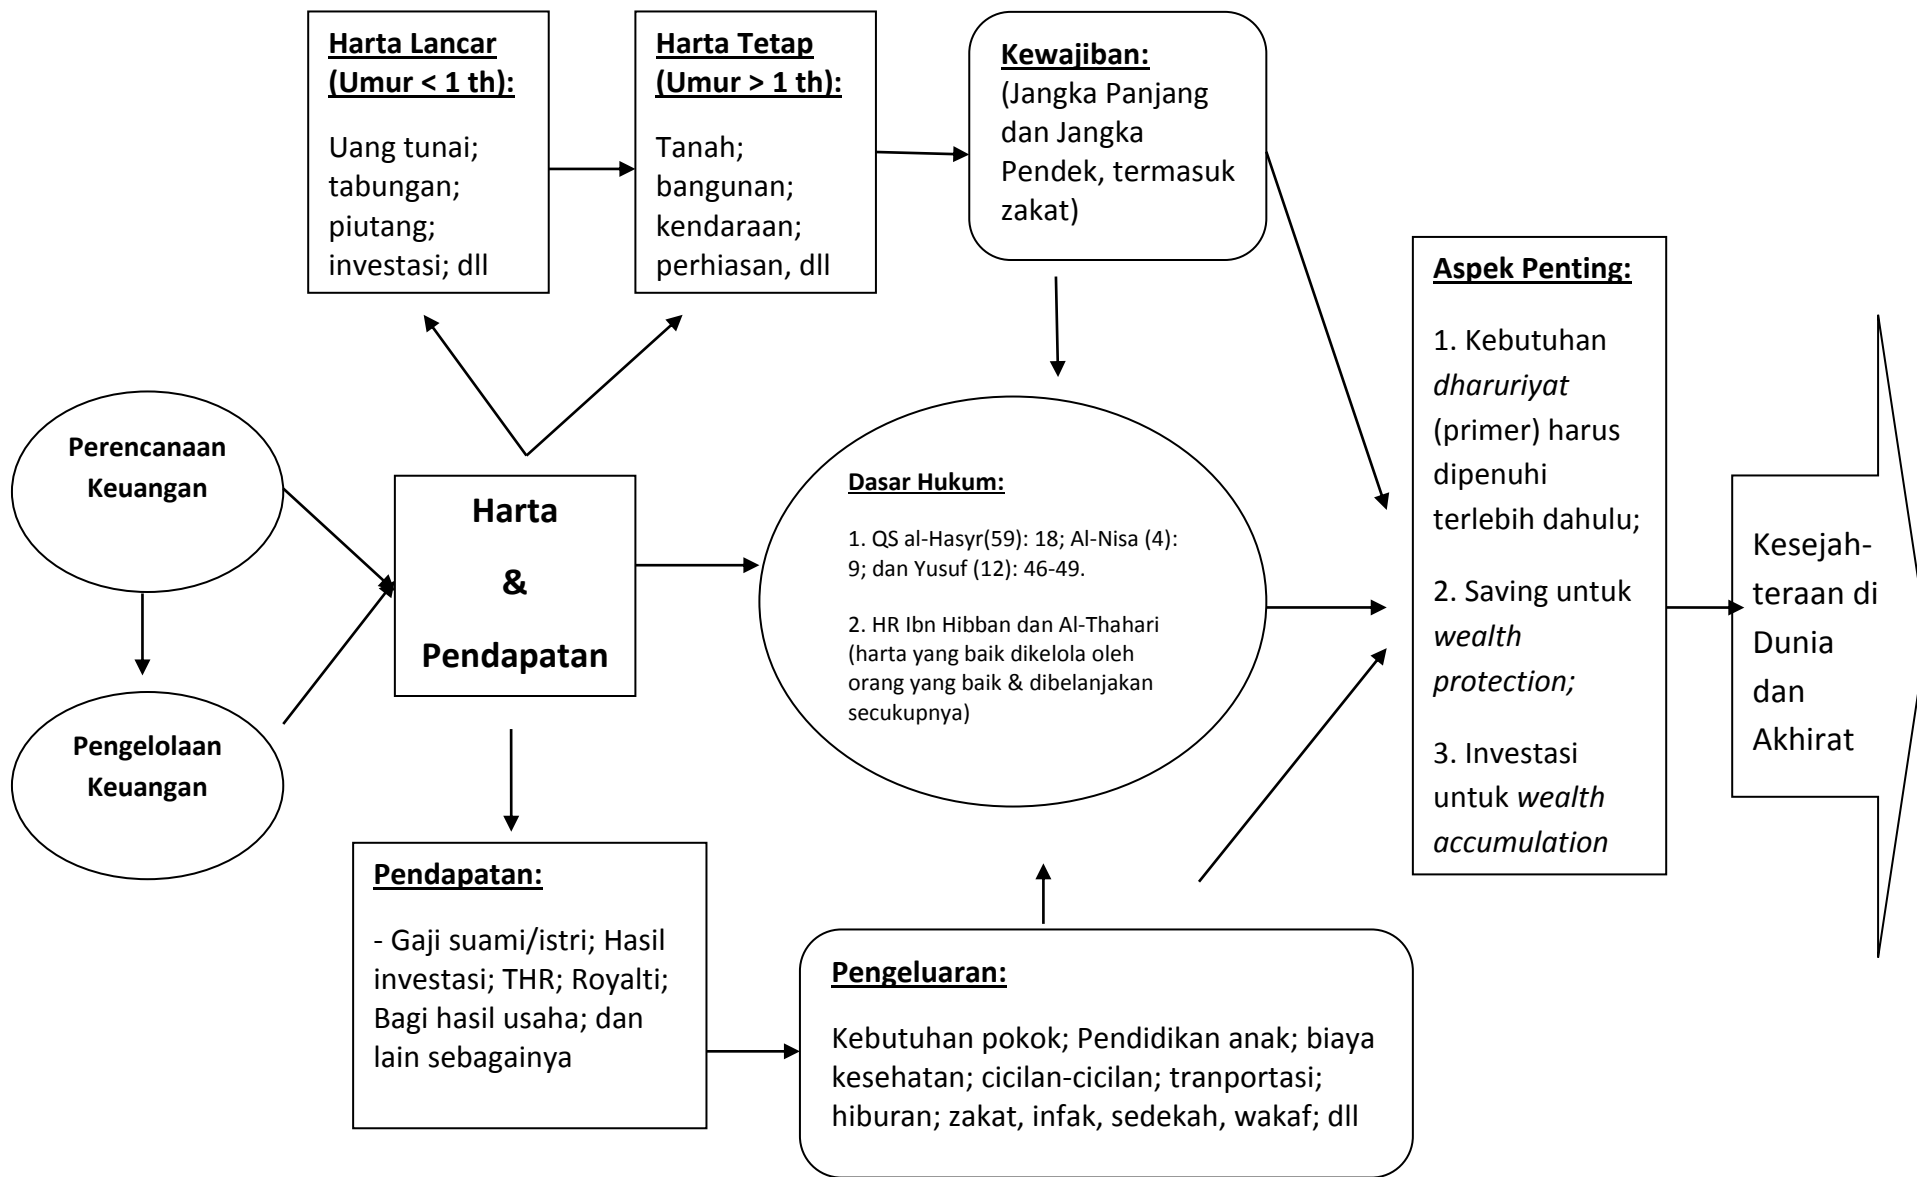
Harta Lancar (Umur < 1 th):

Uang tunai; tabungan; piutang; investasi; dll

Harta Tetap (Umur > 1 th):

Tanah; bangunan; kendaraan; perhiasan, dll

Kewajiban:
(Jangka Panjang dan Jangka Pendek, termasuk zakat)

Perencanaan Keuangan

Pengelolaan Keuangan

Harta

&

Pendapatan

Dasar Hukum:

1. QS al-Hasyr(59): 18; Al-Nisa (4): 9; dan Yusuf (12): 46-49.

2. HR Ibn Hibban dan Al-Thahari (harta yang baik dikelola oleh orang yang baik & dibelanjakan secukupnya)

Aspek Penting:

1. Kebutuhan *dharuriyat* (primer) harus dipenuhi terlebih dahulu;

2. Saving untuk *wealth protection;*

3. Investasi untuk *wealth accumulation*

Kesejahteraan di Dunia dan Akhirat

Pendapatan:

- Gaji suami/istri; Hasil investasi; THR; Royalti; Bagi hasil usaha; dan lain sebagainya

Pengeluaran:

Kebutuhan pokok; Pendidikan anak; biaya kesehatan; cicilan-cicilan; tranportasi; hiburan; zakat, infak, sedekah, wakaf; dll